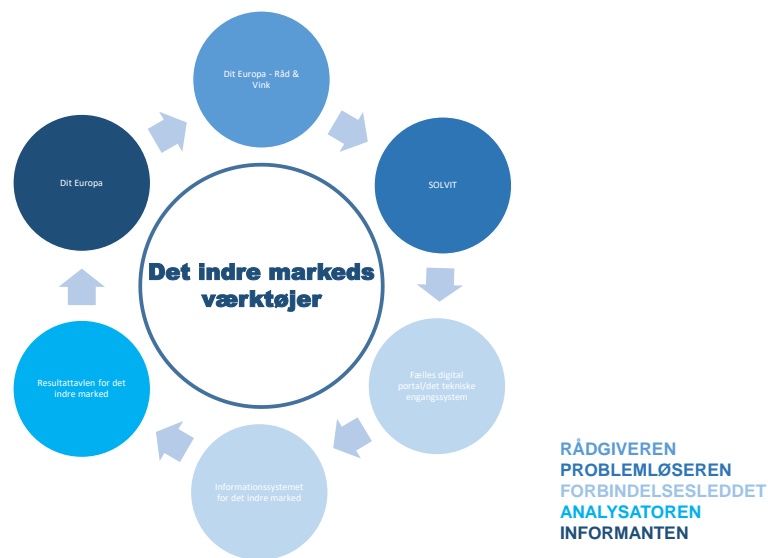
Dit Europa - Råd & Vink

SOLVIT

Fælles digital portal/det tekniske engangssystem

Informationssystemet for det indre marked

Resultattavlen for det indre marked

Dit Europa

Det indre markeds værktøjer

RÅDGIVEREN
PROBLEMLØSEREN
FORBINDELSESLEDDET
ANALYSATOREN
INFORMANTEN